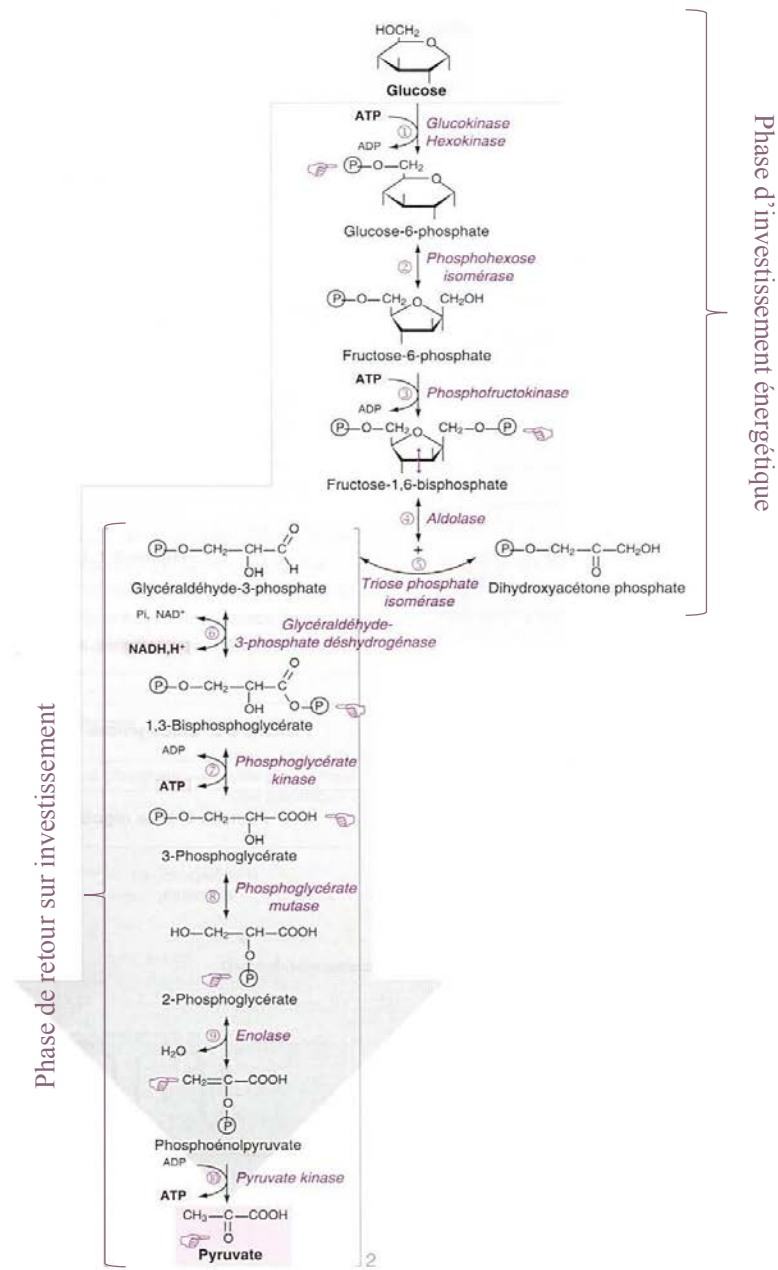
Phase d'investissement énergétique

$HOCH_2$

Glucose

ATP
ADP
① Glucokinase Hexokinase

Ⓟ—O—$CH_2$

Glucose-6-phosphate

② Phosphohexose isomérase

Ⓟ—O—$CH_2$ $CH_2OH$

Fructose-6-phosphate

ATP
ADP
③ Phosphofructokinase

Ⓟ—O—$CH_2$ $CH_2$—O—Ⓟ

Fructose-1,6-bisphosphate

④ Aldolase

Ⓟ—O—$CH_2$—CH—C(=O)H, OH

Glycéraldéhyde-3-phosphate

⑤ Triose phosphate isomérase

Ⓟ—O—$CH_2$—C(=O)—$CH_2OH$

Dihydroxyacétone phosphate

Phase de retour sur investissement

Pi, $NAD^+$
NADH,$H^+$
⑥ Glycéraldéhyde-3-phosphate déshydrogénase

Ⓟ—O—$CH_2$—CH(OH)—C(=O)—O—Ⓟ

1,3-Bisphosphoglycérate

ADP
ATP
⑦ Phosphoglycérate kinase

Ⓟ—O—$CH_2$—CH(OH)—COOH

3-Phosphoglycérate

⑧ Phosphoglycérate mutase

HO—$CH_2$—CH—COOH, O—Ⓟ

2-Phosphoglycérate

⑨ Enolase
$H_2O$

$CH_2$=C—COOH, O—Ⓟ

Phosphoénolpyruvate

ADP
ATP
⑩ Pyruvate kinase

$CH_3$—C(=O)—COOH

Pyruvate

2